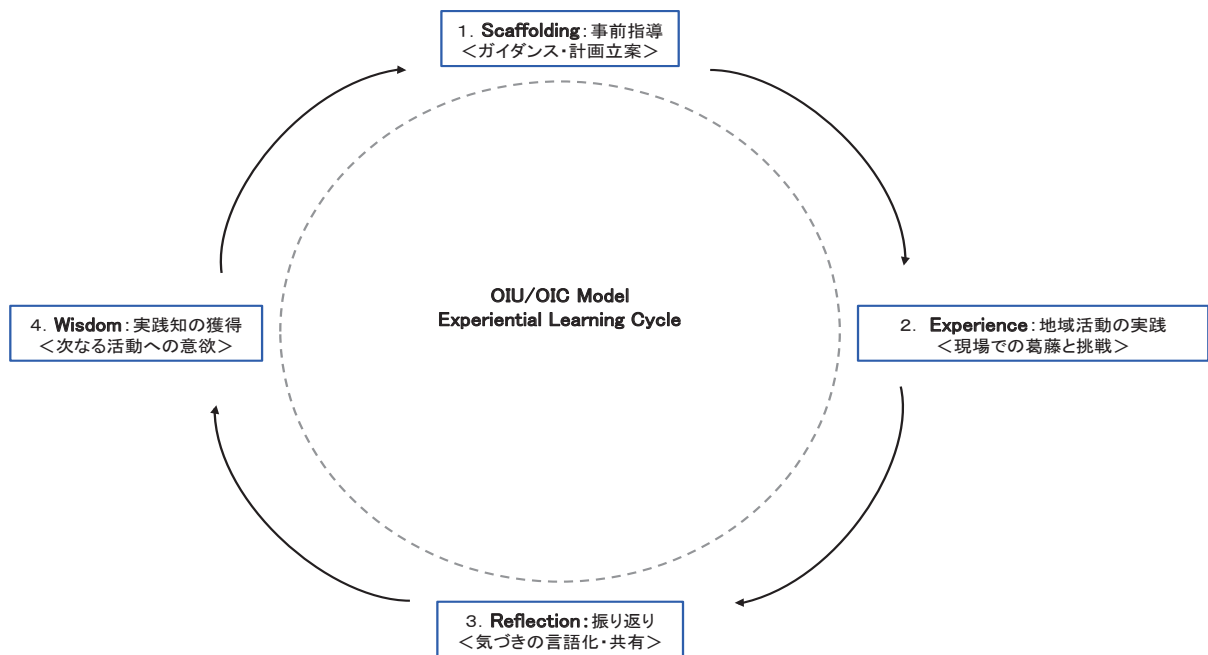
1. Scaffolding：事前指導
＜ガイダンス・計画立案＞

OIU/OIC Model
Experiential Learning Cycle

2. Experience：地域活動の実践
＜現場での葛藤と挑戦＞

3. Reflection：振り返り
＜気づきの言語化・共有＞

4. Wisdom：実践知の獲得
＜次なる活動への意欲＞